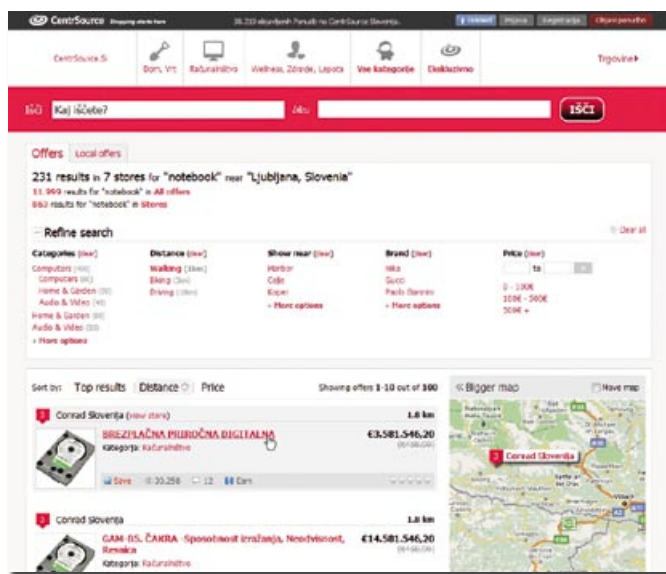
CentrSource Shopping starts here | 38.210 aktualnih Ponudb na CentrSource Slovenija | Facebook | Prijava | Registracija | Objavi ponudbo

CentrSource.Si | Dom, Vrt | Računalništvo | Wellness, Zdravje, Lepota | Vse kategorije | Ekskluzivno | Trgovine▸

IŠČI Kaj iščete? Kje ISČI

Offers | Local offers

231 results in 7 stores for "notebook" near "Ljubljana, Slovenia"
11.999 results for "notebook" in All offers
863 results for "notebook" in Stores

Refine search | Clear all

Categories (clear)
Computers (168)
Computers (90)
Home & Garden (30)
Audio & Video (43)
Home & Garden (30)
Audio & Video (33)
+ More options

Distance (clear)
Walking (1km)
Biking (5km)
Driving (10km)

Show near (clear)
Maribor
Celje
Koper
+ More options

Brand (clear)
Nike
Gucci
Paolo Bannini
+ More options

Price (clear)
to
0 - 100€
100€ - 500€
500€ +

Sort by: Top results | Distance | Price | Showing offers 1-10 out of 100

« Bigger map | Move map

1 Conrad Slovenija (view store) 1.8 km
BREZPLAČNA PRIROČNA DIGITALNA €3.581.546,20
Kategorija: Računalništvo
Save | 20.258 | 12 | Earn

Conrad Slovenija

2 Conrad slovenija 1.8 km
GAM-05. ČAKRA -Sposobnost izražanja, Neodvisnost, Resnica €14.581.546,20
Kategorija: Računalništvo